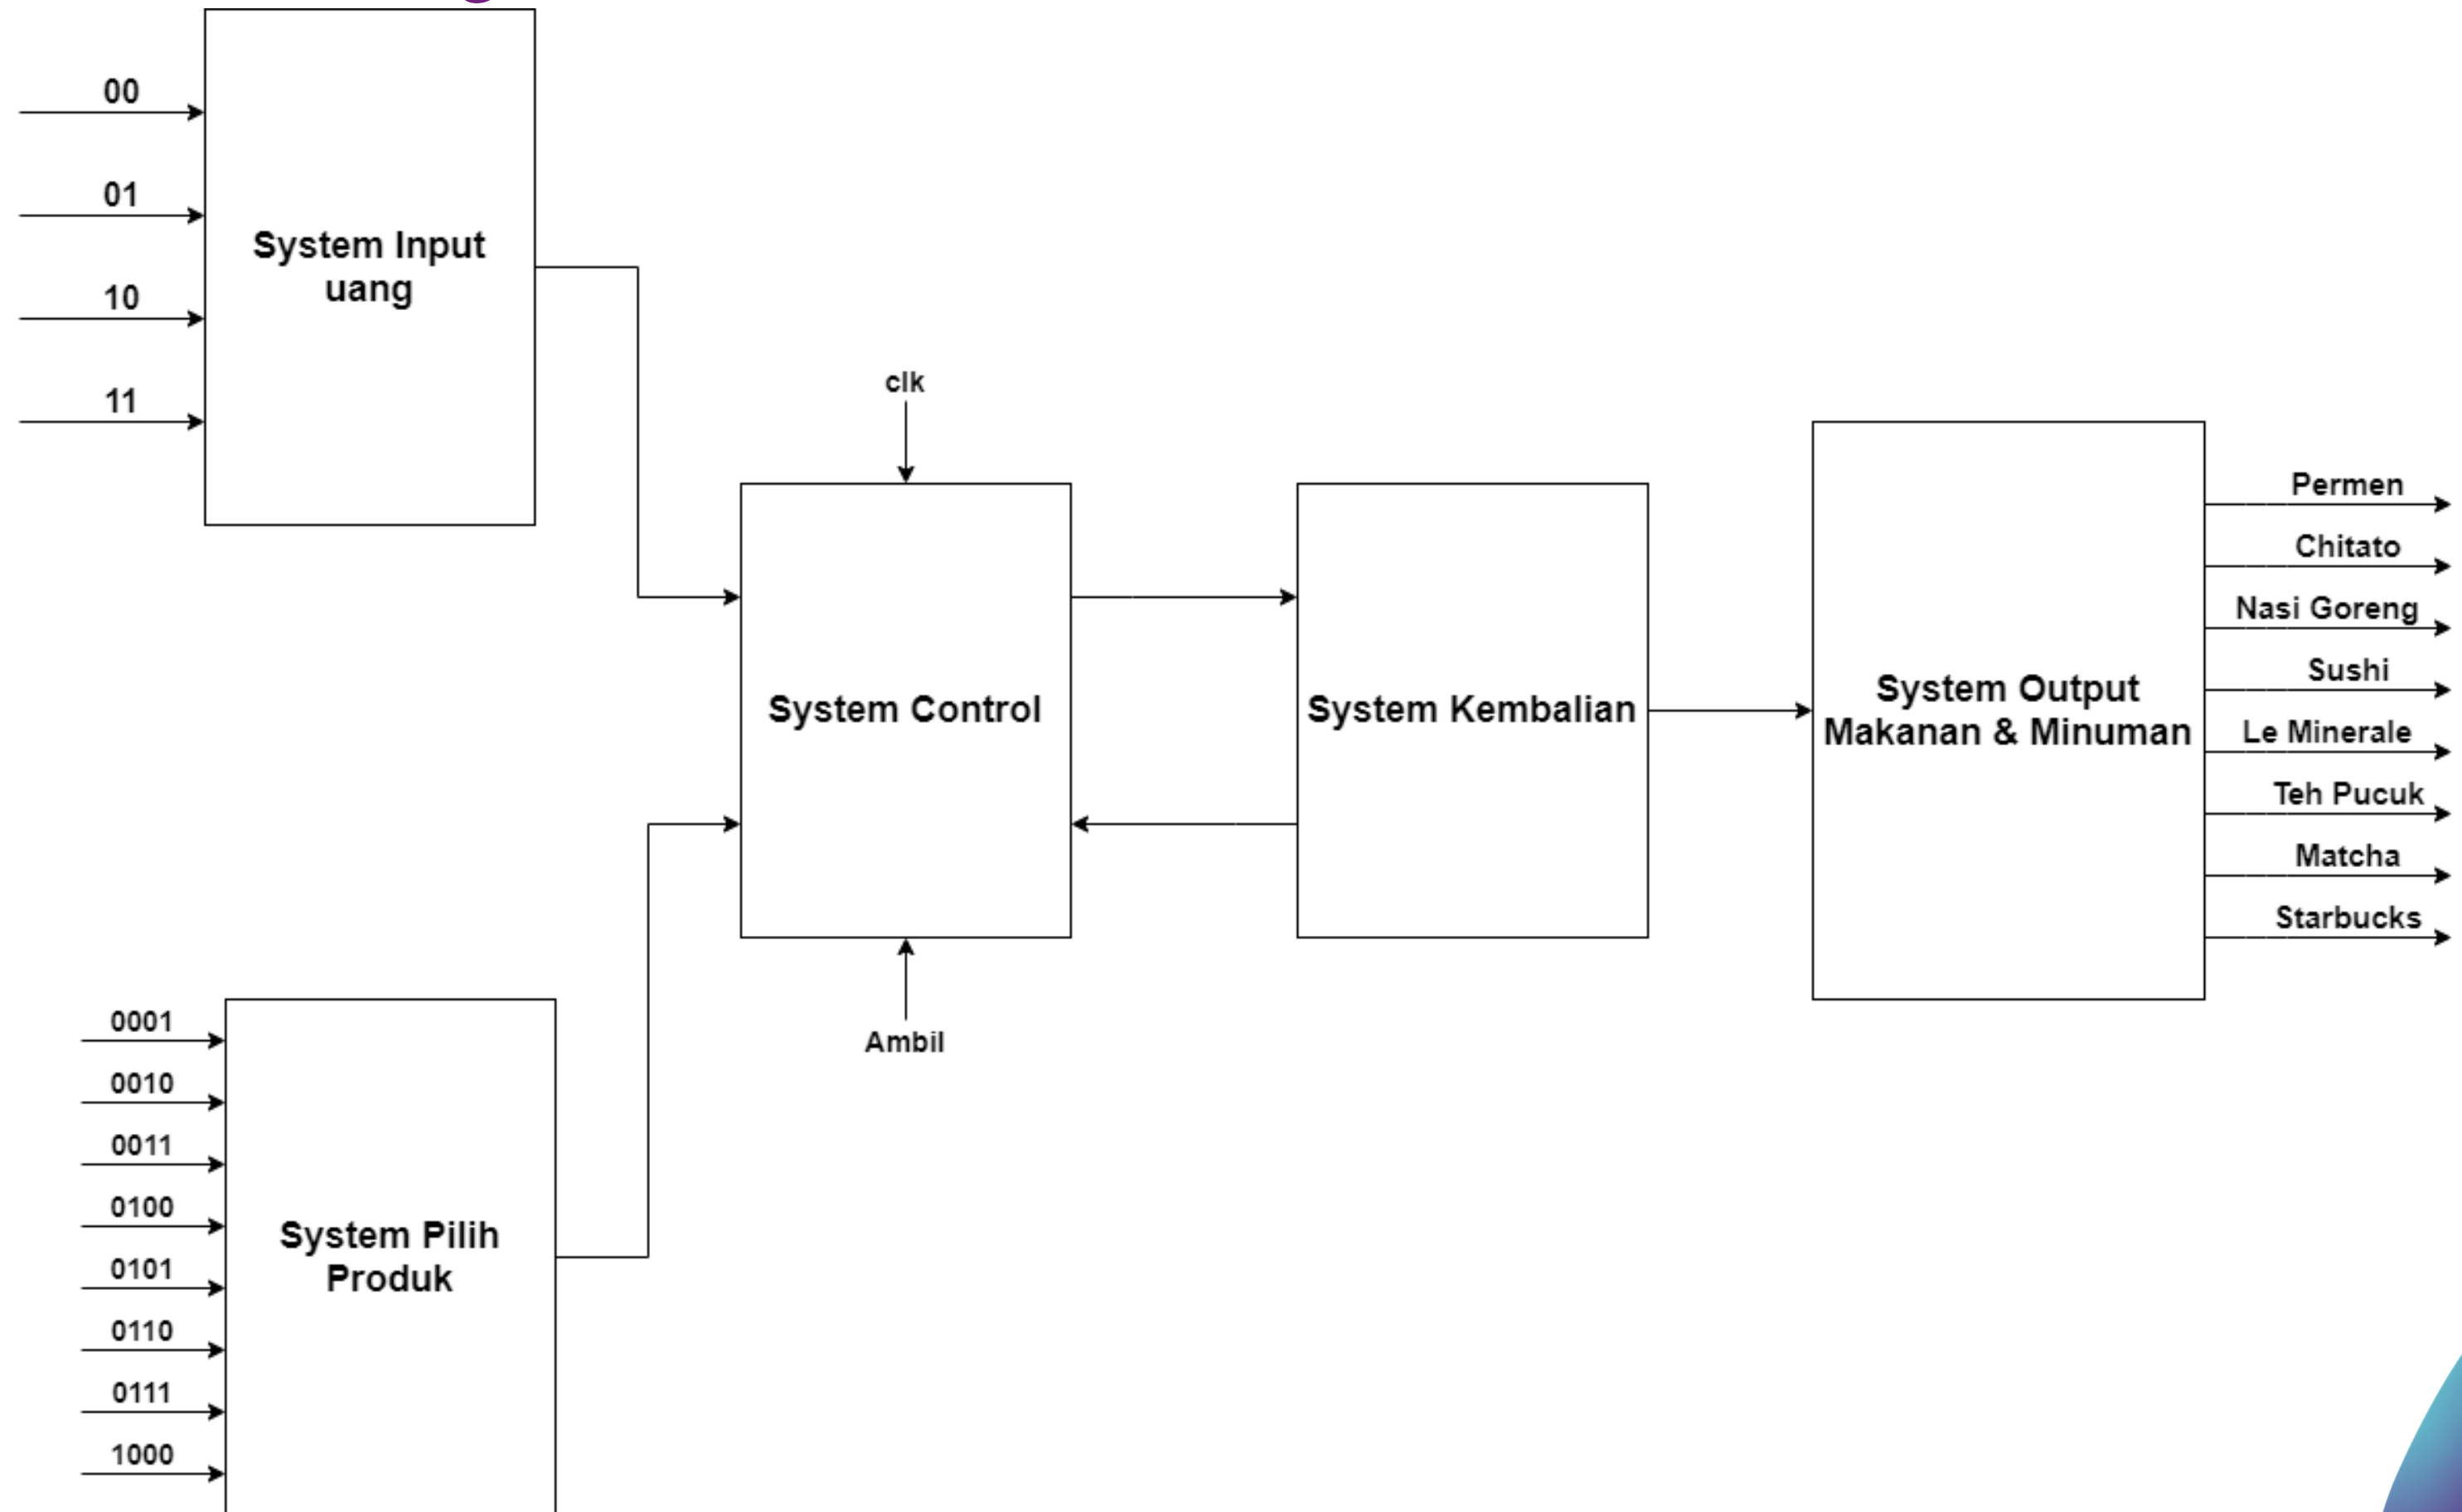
00
01
10
11
System Input uang

clk
System Control
Ambil

System Kembalian

System Output Makanan & Minuman

Permen
Chitato
Nasi Goreng
Sushi
Le Minerale
Teh Pucuk
Matcha
Starbucks

0001
0010
0011
0100
0101
0110
0111
1000
System Pilih Produk